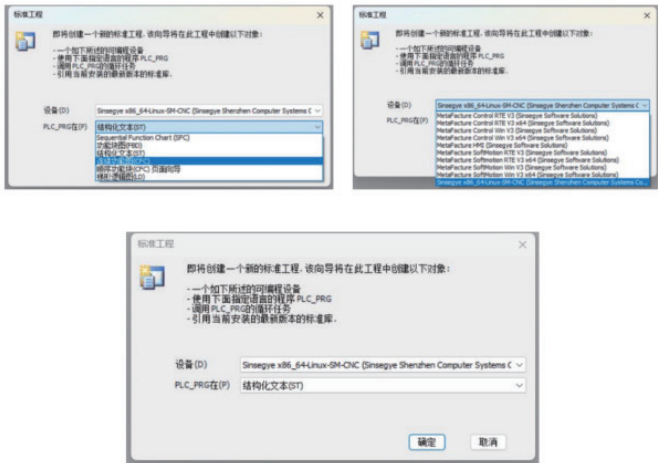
标准工程

即将创建一个新的标准工程. 该向导将在此工程中创建以下对象:

- 一个如下所述的可编程设备
- 使用下面指定语言的程序 PLC_PRG
- 调用 PLC_PRG的循环任务
- 引用当前安装的最新版本的标准库.

设备(D) Sinsegye x86_64-Linux-SM-CNC (Sinsegye Shenzhen Computer Systems C

PLC_PRG在(P) 结构化文本(ST)

Sequential Function Chart (SFC)
功能块图(FBD)
结构化文本(ST)
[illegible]
顺序功能图(CFC) 页面导向
梯形逻辑图(LD)

标准工程

即将创建一个新的标准工程. 该向导将在此工程中创建以下对象:

- 一个如下所述的可编程设备
- 使用下面指定语言的程序 PLC_PRG
- 调用 PLC_PRG的循环任务
- 引用当前安装的最新版本的标准库.

设备(D) Sinsegye x86_64-Linux-SM-CNC (Sinsegye Shenzhen Computer Systems C

PLC_PRG在(P)

MetaFacture Control RTE V3 (Sinsegye Software Solutions)
MetaFacture Control RTE V3 x64 (Sinsegye Software Solutions)
MetaFacture Control Win V3 (Sinsegye Software Solutions)
MetaFacture Control Win V3 x64 (Sinsegye Software Solutions)
MetaFacture HMI (Sinsegye Software Solutions)
MetaFacture SoftMotion RTE V3 (Sinsegye Software Solutions)
MetaFacture SoftMotion RTE V3 x64 (Sinsegye Software Solutions)
MetaFacture SoftMotion Win V3 (Sinsegye Software Solutions)
MetaFacture SoftMotion Win V3 x64 (Sinsegye Software Solutions)
Sinsegye x86_64-Linux-SM-CNC (Sinsegye Shenzhen Computer Systems Co...

标准工程

即将创建一个新的标准工程. 该向导将在此工程中创建以下对象:

- 一个如下所述的可编程设备
- 使用下面指定语言的程序 PLC_PRG
- 调用 PLC_PRG的循环任务
- 引用当前安装的最新版本的标准库.

设备(D) Sinsegye x86_64-Linux-SM-CNC (Sinsegye Shenzhen Computer Systems C

PLC_PRG在(P) 结构化文本(ST)

确定 取消